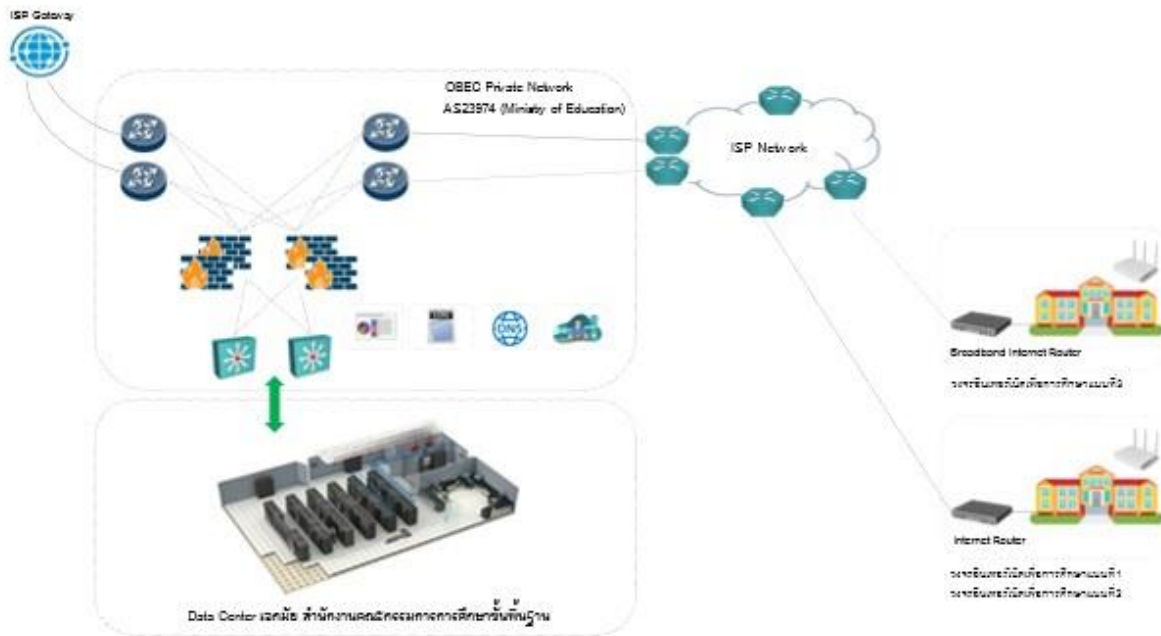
ISP Gateway

OBEC Private Network
AS23974 (Ministry of Education)

ISP Network

DNS

Broadband Internet Router

วงจรอินเทอร์เน็ตเพื่อการศึกษาแบบที่ 2

Internet Router

วงจรอินเทอร์เน็ตเพื่อการศึกษาแบบที่ 1
วงจรอินเทอร์เน็ตเพื่อการศึกษาแบบที่ 3

Data Center แจกนัย สำนักงานคณะกรรมการการศึกษาขั้นพื้นฐาน